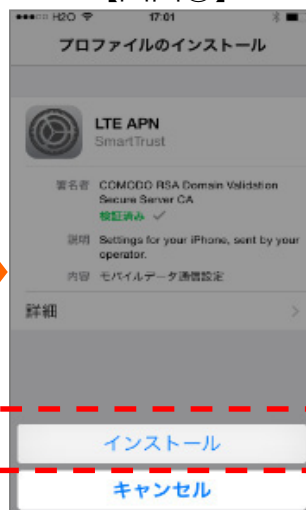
●●●○○ H2O 17:01

プロファイルのインストール

LTE APN
SmartTrust

署名者 COMODO RSA Domain Validation Secure Server CA
検証済み ✓

説明 Settings for your iPhone, sent by your operator.

内容 モバイルデータ通信設定

詳細 >

インストール

キャンセル